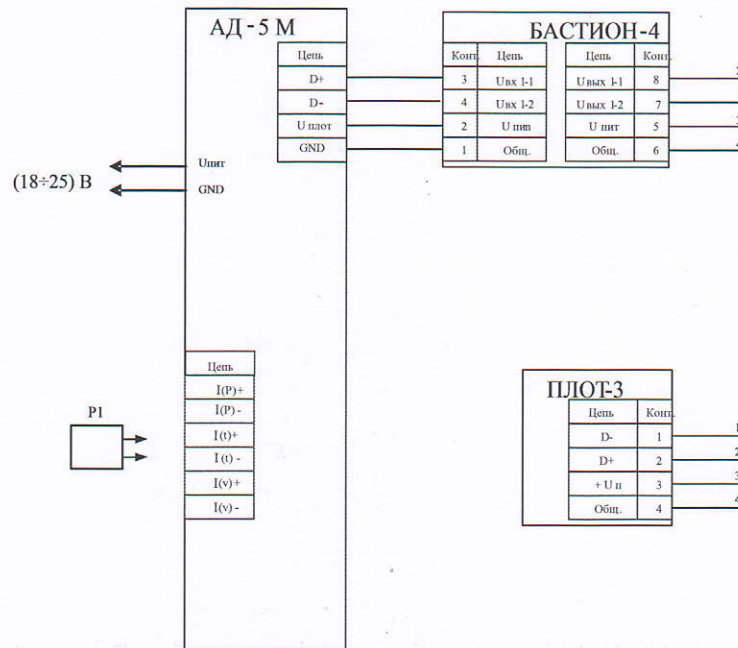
АД-5 М

| Цепь |
|---|
| D+ |
| D- |
| U плот |
| GND |

БАСТИОН-4

| Конт. | Цепь |
|---|---|
| 3 | Uвх 1-1 |
| 4 | Uвх 1-2 |
| 2 | U пит |
| 1 | Общ. |

| Цепь | Конт. |
|---|---|
| Uвых 1-1 | 8 |
| Uвых 1-2 | 7 |
| U пит | 5 |
| Общ. | 6 |

Uпит
(18÷25) В
GND

| Цепь |
|---|
| I(P)+ |
| I(P)- |
| I(t)+ |
| I(t)- |
| I(v)+ |
| I(v)- |

P1

ПЛОТ-3

| Цепь | Конт. |
|---|---|
| D- | 1 |
| D+ | 2 |
| + U п | 3 |
| Общ. | 4 |